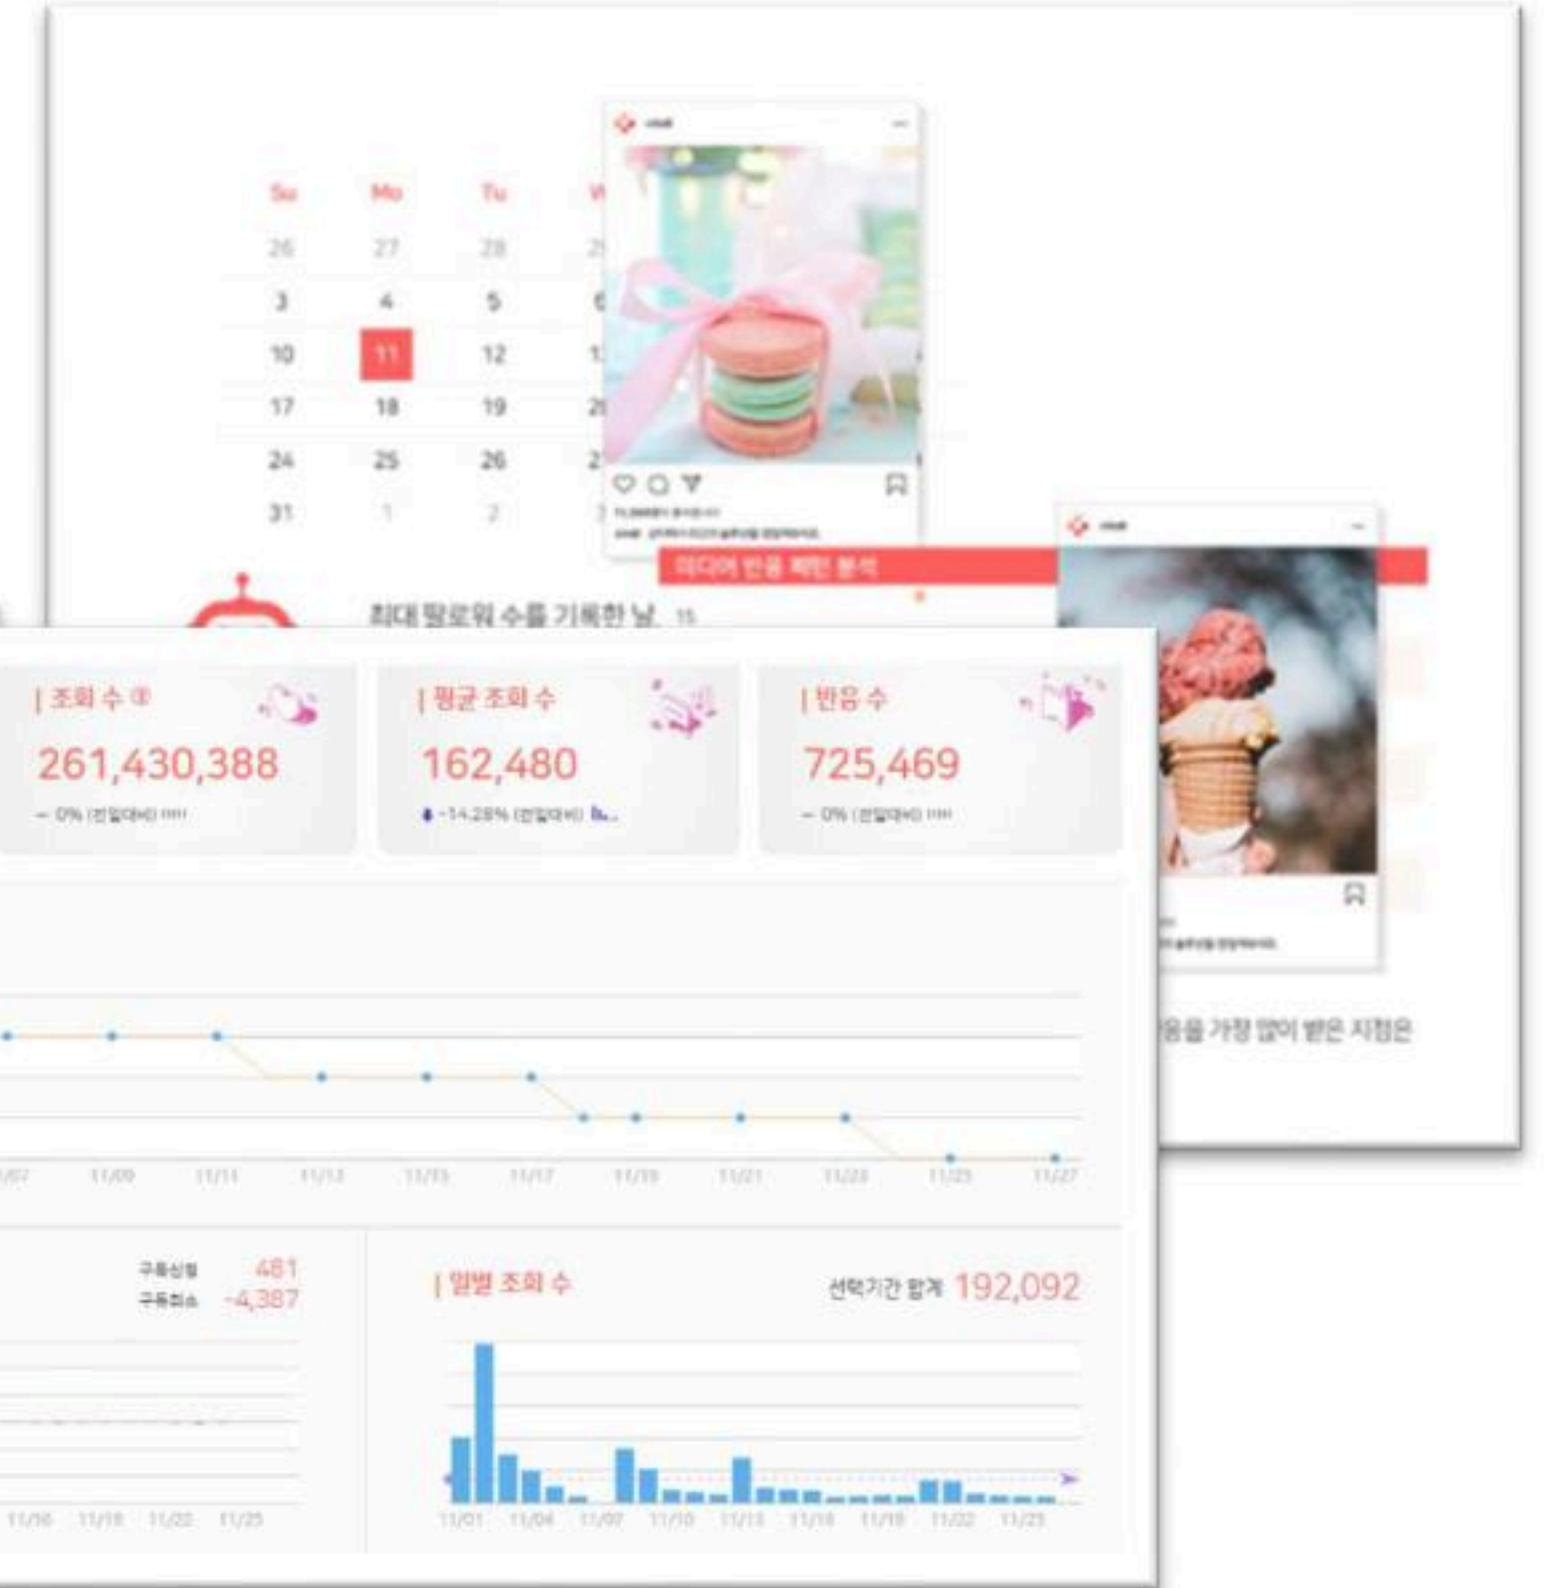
Su Mo Tu W

26 27 28 2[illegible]

3 4 5 6

10 11 12 1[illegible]

17 18 19 2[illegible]

24 25 26 2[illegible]

31 1 2

미디어 반응 패턴 분석

최대 팔로워 수를 기록한 날 15

| 조회 수 ⓘ

261,430,388

— 0% (전일대비)

| 평균 조회 수

162,480

-14.28% (전일대비)

| 반응 수

725,469

— 0% (전일대비)

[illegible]응을 가장 많이 받은 지점은

11/07 11/09 11/11 11/13 11/15 11/17 11/19 11/21 11/23 11/25 11/27

구독신청 481

구독취소 -4,387

11/16 11/19 11/22 11/25

| 일별 조회 수

선택기간 합계 192,092

11/01 11/04 11/07 11/10 11/13 11/16 11/19 11/22 11/25